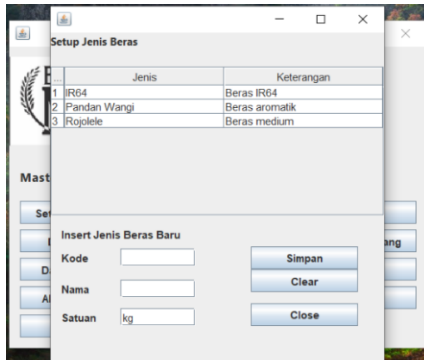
Setup Jenis Beras

| ... | Jenis | Keterangan |
|---|---|---|
| 1 | IR64 | Beras IR64 |
| 2 | Pandan Wangi | Beras aromatik |
| 3 | Rojolele | Beras medium |

Insert Jenis Beras Baru

Kode

Nama

Satuan kg

Simpan

Clear

Close

Mast

Se

D

A

ang